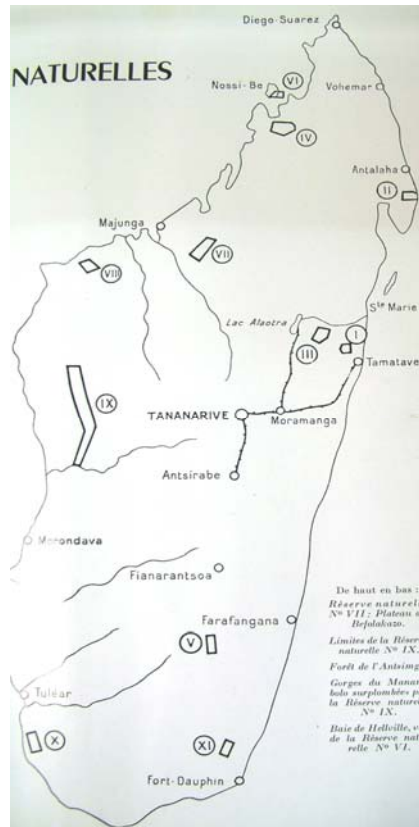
NATURELLES

Diego-Suarez

Nossi-Be

VI

Vohemar

IV

Antalaha

II

Majunga

VII

VIII

Lac Alaotra

Ste Marie

I

III

Tamatave

IX

TANANARIVE

Moramanga

Antsirabe

Morondava

Fianarantsoa

Farafangana

V

Tuléar

X

XI

Fort-Dauphin

De haut en bas :
Réserve naturelle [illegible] No VII : Plateau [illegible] Befalakazo.
Limites de la Réserve naturelle No IX.
Forêt de l'Antsimg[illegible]
Gorges du Manan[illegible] bolo surplombées p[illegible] la Réserve nature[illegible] No IX.
Baie de Hellville, v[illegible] de la Réserve nat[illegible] relle No VI.